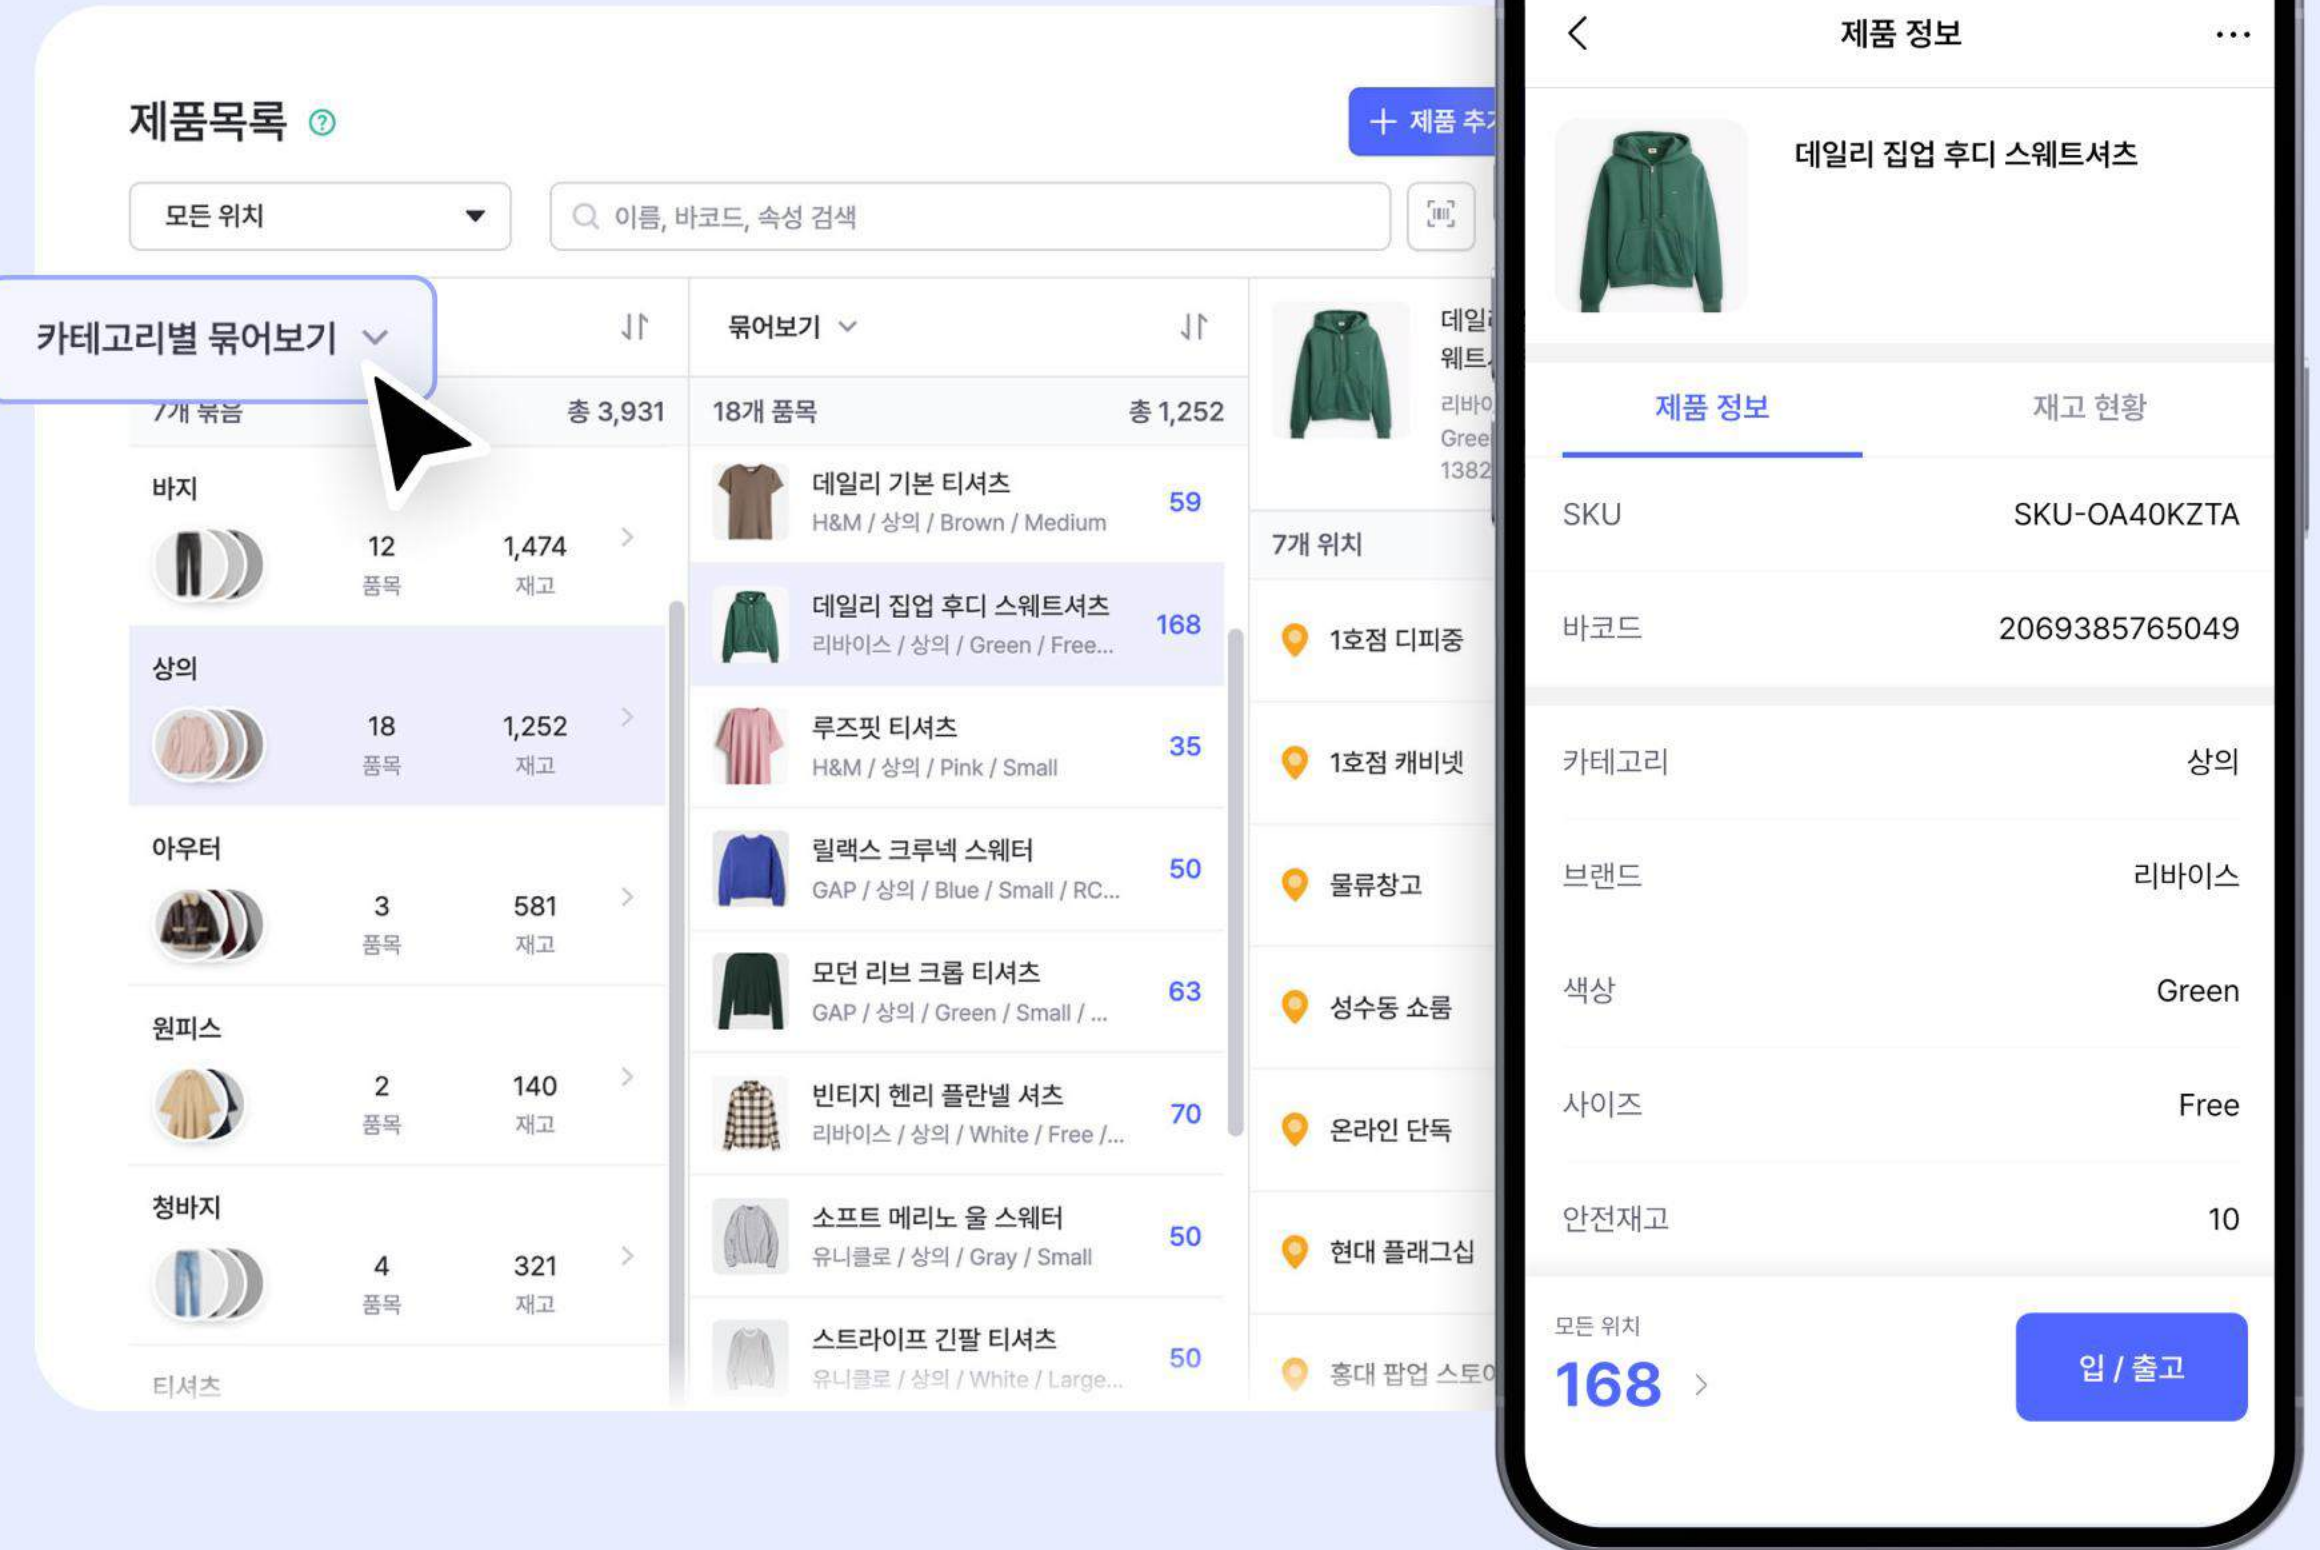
제품목록

+ 제품 추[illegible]

모든 위치

이름, 바코드, 속성 검색

카테고리별 묶어보기

7개 묶음 총 3,931

바지
12 품목 1,474 재고

상의
18 품목 1,252 재고

아우터
3 품목 581 재고

원피스
2 품목 140 재고

청바지
4 품목 321 재고

티셔츠

묶어보기

18개 품목 총 1,252

데일리 기본 티셔츠
H&M / 상의 / Brown / Medium
59

데일리 집업 후디 스웨트셔츠
리바이스 / 상의 / Green / Free...
168

루즈핏 티셔츠
H&M / 상의 / Pink / Small
35

릴랙스 크루넥 스웨터
GAP / 상의 / Blue / Small / RC...
50

모던 리브 크롭 티셔츠
GAP / 상의 / Green / Small / ...
63

빈티지 헨리 플란넬 셔츠
리바이스 / 상의 / White / Free /...
70

소프트 메리노 울 스웨터
유니클로 / 상의 / Gray / Small
50

스트라이프 긴팔 티셔츠
유니클로 / 상의 / White / Large...
50

데일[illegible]
웨트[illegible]
리바이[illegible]
Gree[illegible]
1382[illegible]

7개 위치

1호점 디피중

1호점 캐비넷

물류창고

성수동 쇼룸

온라인 단독

현대 플래그십

홍대 팝업 스토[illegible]

제품 정보

데일리 집업 후디 스웨트셔츠

제품 정보 재고 현황

| SKU | SKU-OA40KZTA |
|---|---|
| 바코드 | 2069385765049 |
| 카테고리 | 상의 |
| 브랜드 | 리바이스 |
| 색상 | Green |
| 사이즈 | Free |
| 안전재고 | 10 |

모든 위치
168

입 / 출고